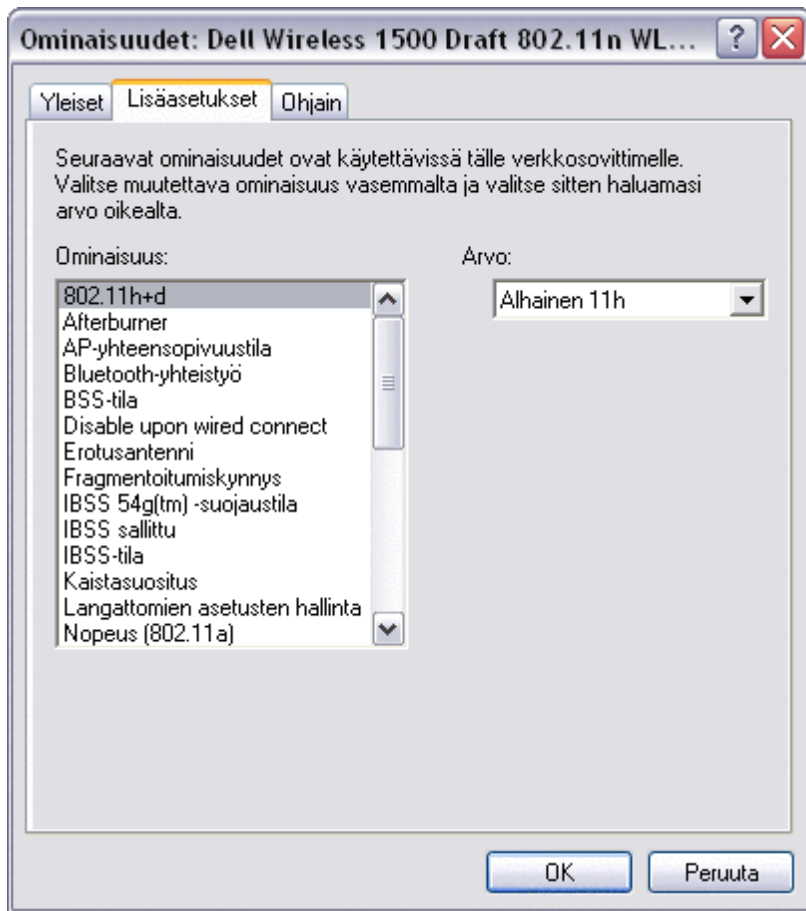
Ominaisuudet: Dell Wireless 1500 Draft 802.11n WL...

Yleiset | Lisäasetukset | Ohjain

Seuraavat ominaisuudet ovat käytettävissä tälle verkkosovittimelle. Valitse muutettava ominaisuus vasemmalta ja valitse sitten haluamasi arvo oikealta.

Ominaisuus:

802.11h+d
Afterburner
AP-yhteensopivuustila
Bluetooth-yhteistyö
BSS-tila
Disable upon wired connect
Erotusantenni
Fragmentoitumiskynnys
IBSS 54g(tm) -suojaustila
IBSS sallittu
IBSS-tila
Kaistasuositus
Langattomien asetusten hallinta
Nopeus (802.11a)

Arvo:

Alhainen 11h

OK | Peruuta